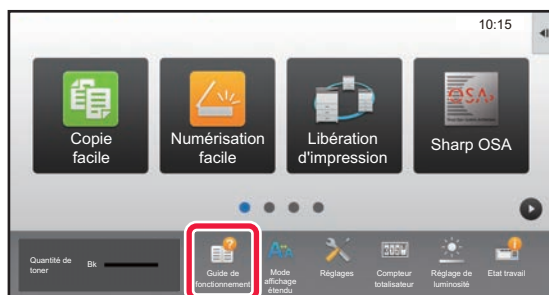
10:15

Copie facile

Numérisation facile

Libération d'impression

OSA

Sharp OSA

Quantité de toner

Bk

Guide de fonctionnement

Mode affichage étendu

Réglages

Compteur totalisateur

Réglage de luminosité

Etat travail